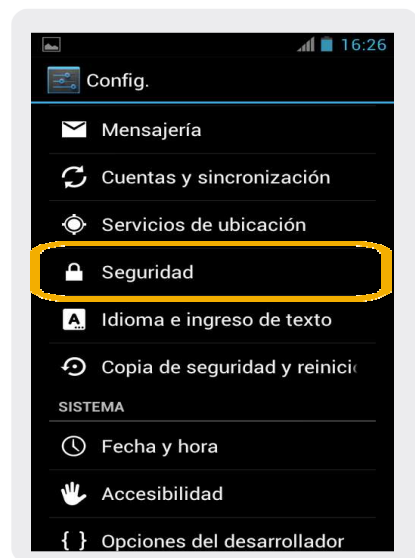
16:26

Config.

Mensajería

Cuentas y sincronización

Servicios de ubicación

Seguridad

Idioma e ingreso de texto

Copia de seguridad y reinicio

SISTEMA

Fecha y hora

Accesibilidad

{ } Opciones del desarrollador